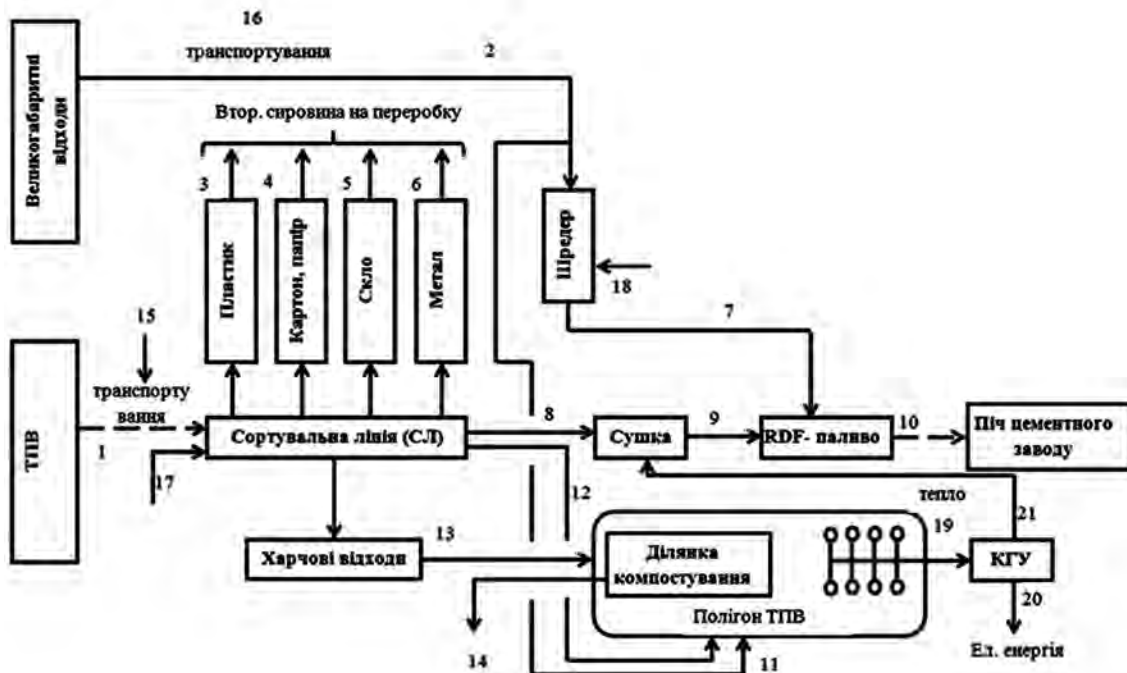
Великогабаритні відходи

16
транспортування
2

Втор. сировина на переробку

3 4 5 6

Пластик
Картон, папір
Скло
Метал

Шредер
18

7

15
транспорту вання

ТПВ
1

Сортувальна лінія (СЛ)
17

8
Сушка
9
RDF- паливо
10
Піч цементного заводу

12
тепло
21

Харчові відходи
13

Ділянка компостування
19
КГУ
20

14
Полігон ТПВ
11
Ел. енергія